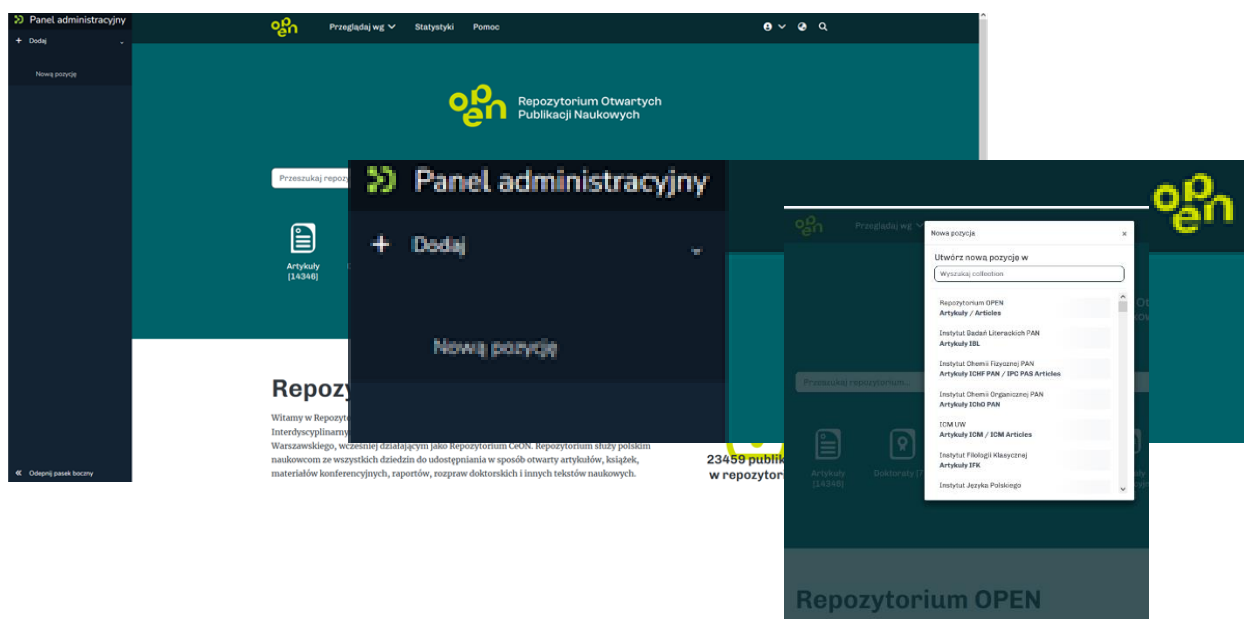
Panel administracyjny

+ Dodaj

Nowa pozycja

Odepnij pasek boczny

oPen Przeglądaj wg Statystyki Pomoc

Repozytorium Otwartych Publikacji Naukowych

Przeszukaj repozy

Artykuły [14346]

Repozy

Witamy w Repozyt Interdyscyplinarny Warszawskiego, wcześniej działającym jako Repozytorium CeON. Repozytorium służy polskim naukowcom ze wszystkich dziedzin do udostępniania w sposób otwarty artykułów, książek, materiałów konferencyjnych, raportów, rozpraw doktorskich i innych tekstów naukowych.

23459 publik
w repozytor

Panel administracyjny

+ Dodaj

Nowa pozycja

oPen

Przeglądaj wg

Nowa pozycja ×

Utwórz nową pozycję w

Wyszukaj collection

Repozytorium OPEN
Artykuły / Articles

Instytut Badań Literackich PAN
Artykuły IBL

Instytut Chemii Fizycznej PAN
Artykuły ICHF PAN / IPC PAS Articles

Instytut Chemii Organicznej PAN
Artykuły IChO PAN

ICM UW
Artykuły ICM / ICM Articles

Instytut Filologii Klasycznej
Artykuły IFK

Instytut Języka Polskiego

Przeszukaj repozytorium...

Artykuły [14346]

Doktoraty [7

Repozytorium OPEN